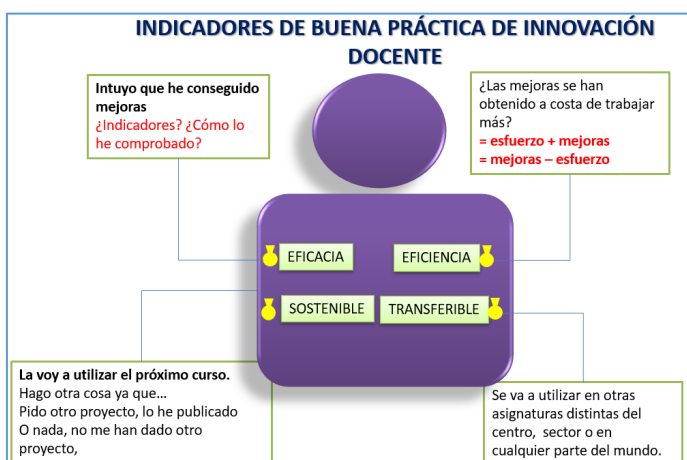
INDICADORES DE BUENA PRÁCTICA DE INNOVACIÓN DOCENTE

Intuyo que he conseguido mejoras
¿Indicadores? ¿Cómo lo he comprobado?

¿Las mejoras se han obtenido a costa de trabajar más?
= esfuerzo + mejoras
= mejoras – esfuerzo

EFICACIA

EFICIENCIA

SOSTENIBLE

TRANSFERIBLE

La voy a utilizar el próximo curso.
Hago otra cosa ya que…
Pido otro proyecto, lo he publicado
O nada, no me han dado otro proyecto,

Se va a utilizar en otras asignaturas distintas del centro, sector o en cualquier parte del mundo.